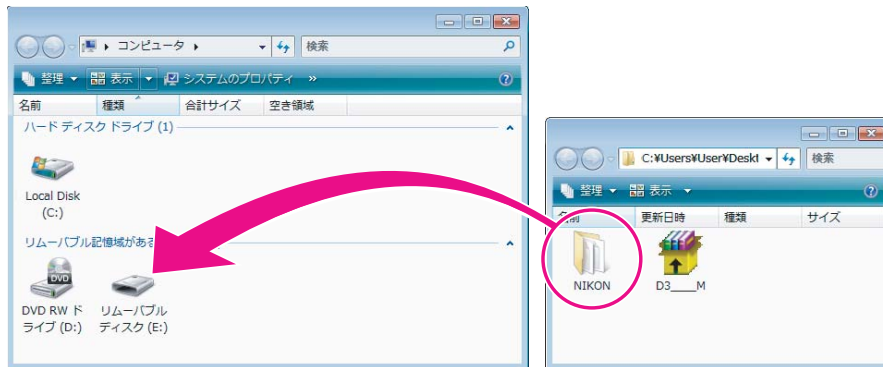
▸ コンピュータ ▸
検索
整理 ▾ 表示 ▾ システムのプロパティ »
名前 種類 合計サイズ 空き領域
ハード ディスク ドライブ (1)
Local Disk (C:)
リムーバブル記憶域があ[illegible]
DVD DVD RW ドライブ (D:)
リムーバブル ディスク (E:)

C:¥Users¥User¥Deskt ▾
検索
整理 ▾ 表示 ▾
名前 更新日時 種類 サイズ
NIKON
D3____M